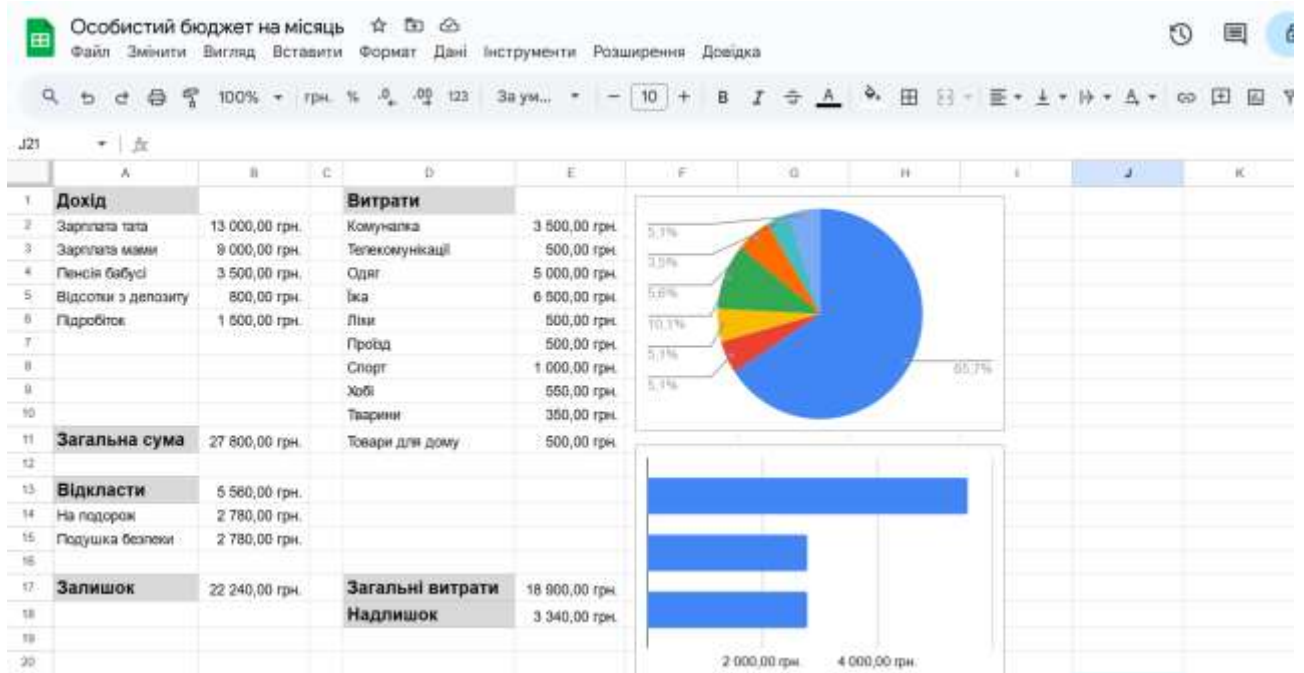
Особистий бюджет на місяць

Файл Змінити Вигляд Вставити Формат Дані Інструменти Розширення Довідка

100% грн. % .0 .00 123 За ум... 10 + B I

J21 fx

| | A | B | C | D | E |
|---|---|---|---|---|---|
| 1 | Дохід | | | Витрати | |
| 2 | Зарплата тата | 13 000,00 грн. | | Комуналка | 3 500,00 грн. |
| 3 | Зарплата мами | 9 000,00 грн. | | Телекомунікації | 500,00 грн. |
| 4 | Пенсія бабусі | 3 500,00 грн. | | Одяг | 5 000,00 грн. |
| 5 | Відсотки з депозиту | 800,00 грн. | | Їжа | 6 500,00 грн. |
| 6 | Підробіток | 1 500,00 грн. | | Ліки | 500,00 грн. |
| 7 | | | | Проїзд | 500,00 грн. |
| 8 | | | | Спорт | 1 000,00 грн. |
| 9 | | | | Хобі | 550,00 грн. |
| 10 | | | | Тварини | 350,00 грн. |
| 11 | Загальна сума | 27 800,00 грн. | | Товари для дому | 500,00 грн. |
| 12 | | | | | |
| 13 | Відкласти | 5 560,00 грн. | | | |
| 14 | На подорож | 2 780,00 грн. | | | |
| 15 | Подушка безпеки | 2 780,00 грн. | | | |
| 16 | | | | | |
| 17 | Залишок | 22 240,00 грн. | | Загальні витрати | 18 900,00 грн. |
| 18 | | | | Надлишок | 3 340,00 грн. |
| 19 | | | | | |
| 20 | | | | | |

5,1%
3,5%
5,6%
10,1%
5,1%
5,1%
65,7%

2 000,00 грн.
4 000,00 грн.